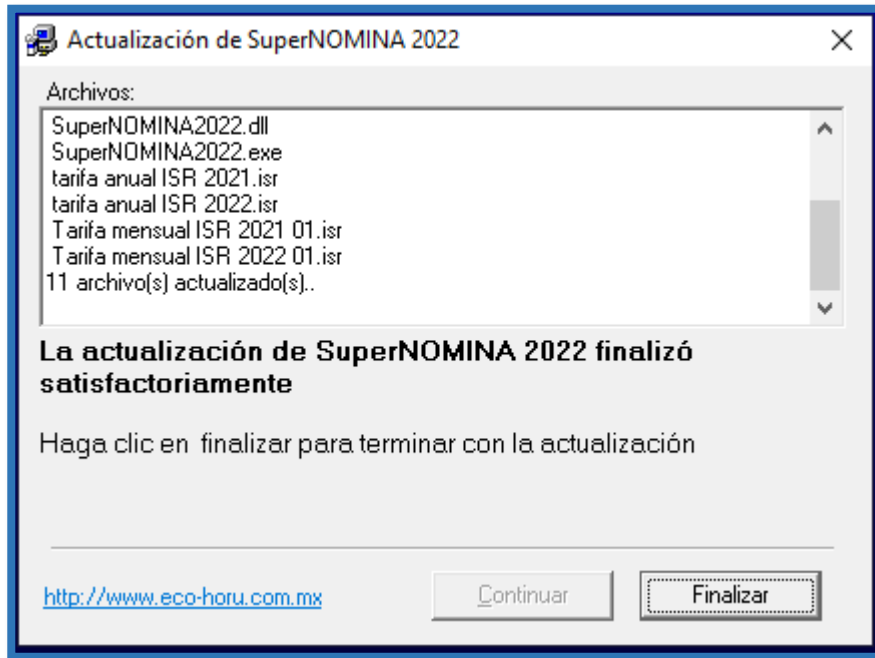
Actualización de SuperNOMINA 2022

Archivos:

SuperNOMINA2022.dll
SuperNOMINA2022.exe
tarifa anual ISR 2021.isr
tarifa anual ISR 2022.isr
Tarifa mensual ISR 2021 01.isr
Tarifa mensual ISR 2022 01.isr
11 archivo(s) actualizado(s)..

La actualización de SuperNOMINA 2022 finalizó satisfactoriamente

Haga clic en finalizar para terminar con la actualización

http://www.eco-horu.com.mx

Continuar

Finalizar